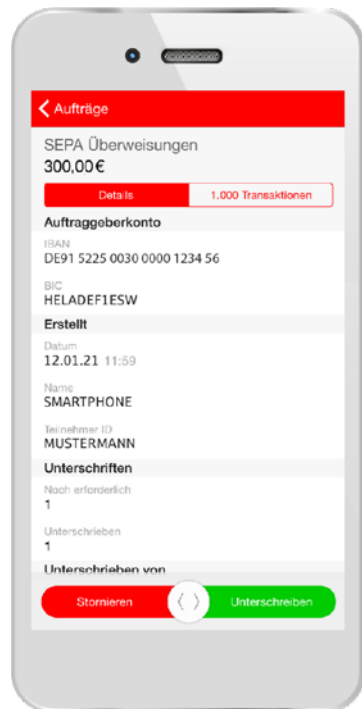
Aufträge

SEPA Überweisungen
300,00€

Details | 1.000 Transaktionen

Auftraggeberkonto

IBAN
DE91 5225 0030 0000 1234 56

BIC
HELADEF1ESW

Erstellt

Datum
12.01.21 11:59

Name
SMARTPHONE

Teilnehmer ID
MUSTERMANN

Unterschriften

Noch erforderlich
1

Unterschrieben
1

Unterschrieben von

Stornieren 〈 〉 Unterschreiben